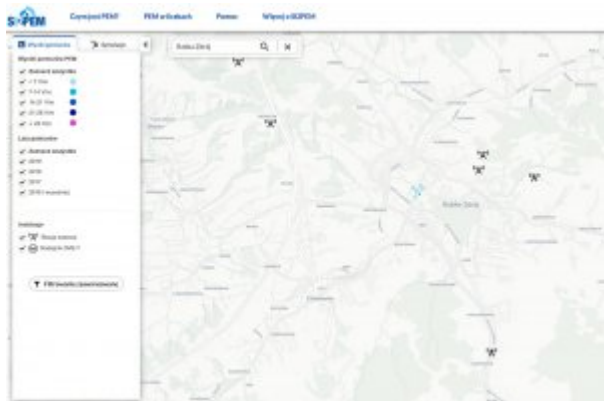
SI-PEM Czym jest PEM? PEM w liczbach Pomoc Więcej o SI2PEM

Wyniki pomiarów Instalacje

Bielsko-Biała

Wyniki pomiarów PEM
Zaznacz wszystko
< 1 V/m
1-3 V/m
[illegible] V/m
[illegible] V/m
> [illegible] V/m

Lata pomiarów
Zaznacz wszystko
2019
2020
2021
2014 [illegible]

Instalacje
Stacje bazowe
Stacje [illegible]

PEM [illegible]

Bielsko-Biała